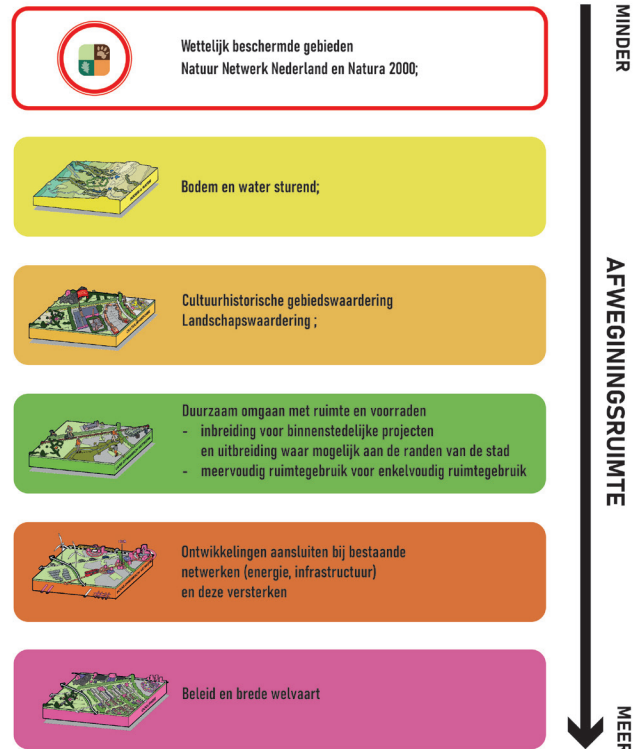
Wettelijk beschermde gebieden
Natuur Netwerk Nederland en Natura 2000;

Bodem en water sturend;

Cultuurhistorische gebiedswaardering
Landschapswaardering ;

Duurzaam omgaan met ruimte en voorraden
- inbreiding voor binnenstedelijke projecten en uitbreiding waar mogelijk aan de randen van de stad
- meervoudig ruimtegebruik voor enkelvoudig ruimtegebruik

Ontwikkelingen aansluiten bij bestaande netwerken (energie, infrastructuur) en deze versterken

Beleid en brede welvaart

MINDER

AFWEGINGSRUIMTE

MEER